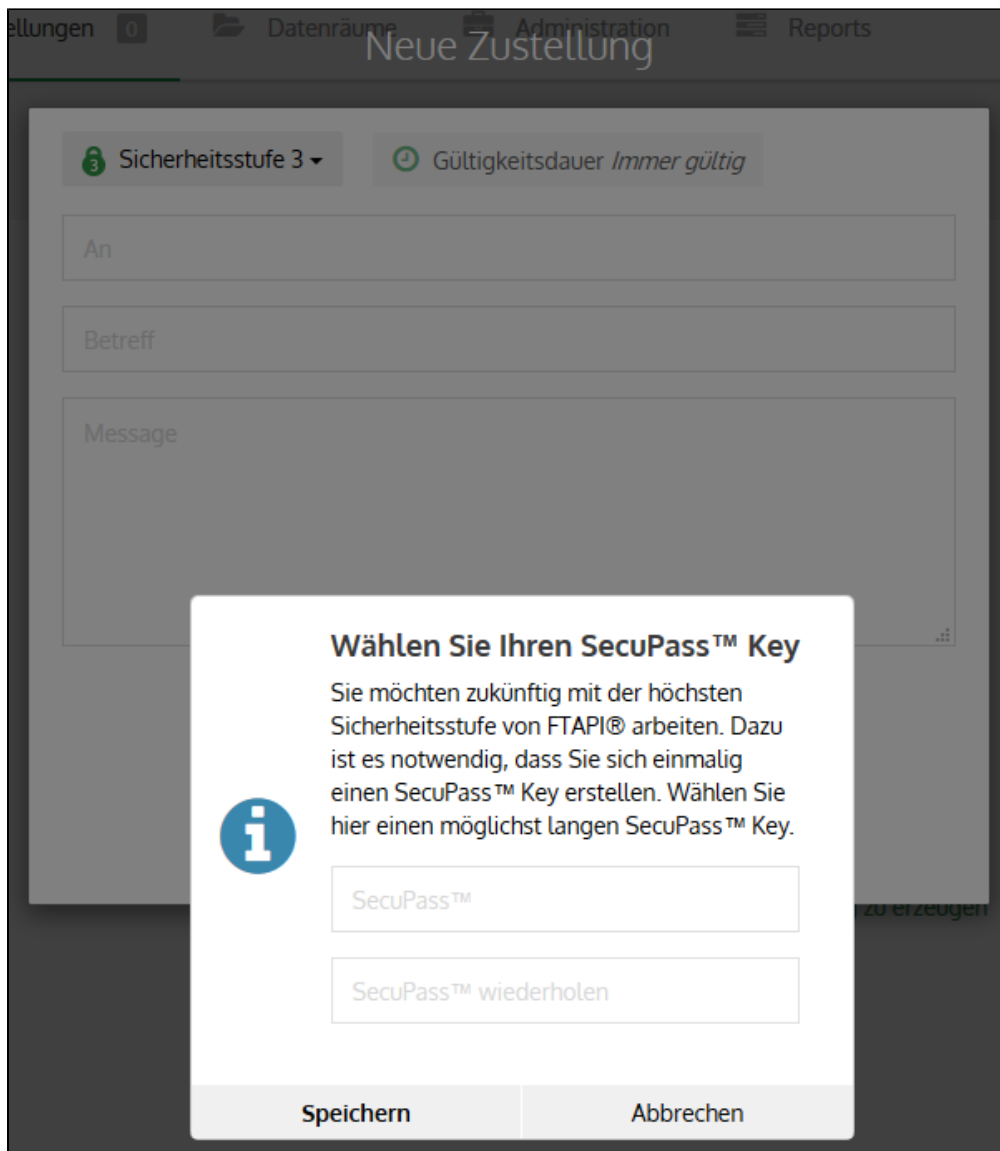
ellungen 0 Datenräume Administration Reports

Neue Zustellung

3 Sicherheitsstufe 3

Gültigkeitsdauer *Immer gültig*

An

Betreff

Message

zu erzeugen

Wählen Sie Ihren SecuPass™ Key

Sie möchten zukünftig mit der höchsten Sicherheitsstufe von FTAPI® arbeiten. Dazu ist es notwendig, dass Sie sich einmalig einen SecuPass™ Key erstellen. Wählen Sie hier einen möglichst langen SecuPass™ Key.

SecuPass™

SecuPass™ wiederholen

Speichern

Abbrechen